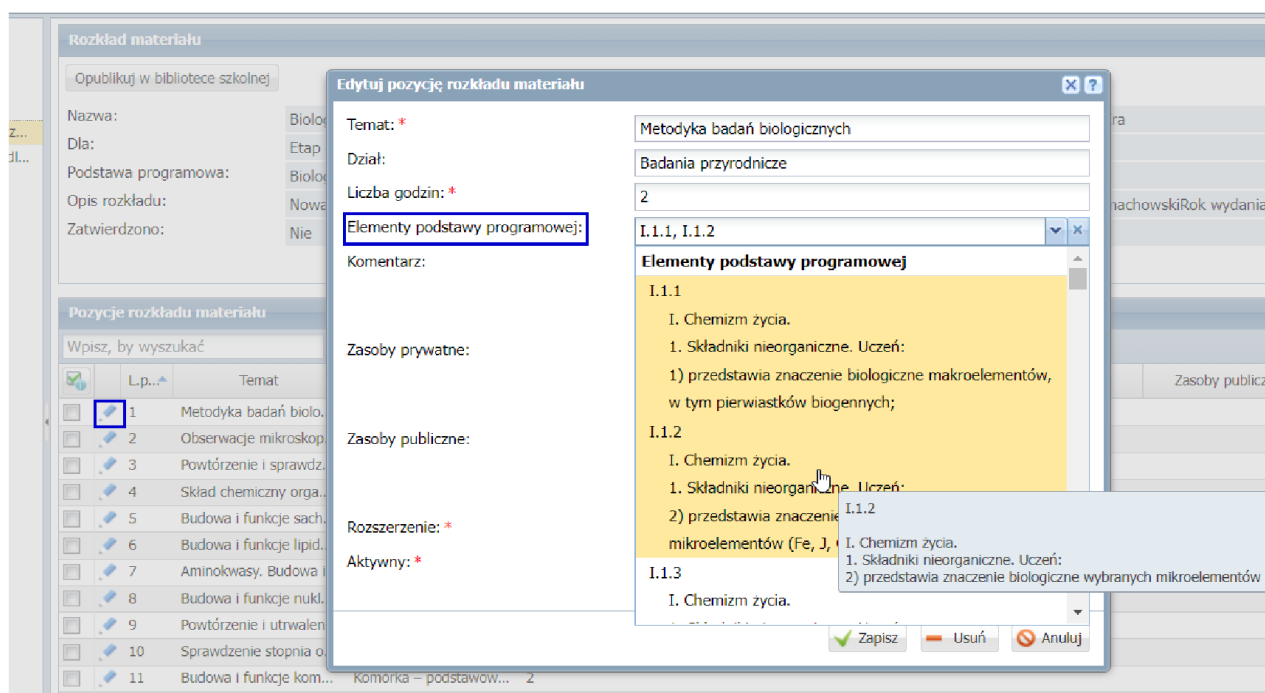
z...
dl...

Rozkład materiału

Opublikuj w bibliotece szkolnej

Nazwa: Biolog
Dla: Etap
Podstawa programowa: Biolog
Opis rozkładu: Nowa
Zatwierdzono: Nie

ra
nachowskiRok wydania

Pozycje rozkładu materiału

Wpisz, by wyszukać

| | | L.p. | Temat | |
|---|---|---|---|---|
| | | 1 | Metodyka badań biolo... | |
| | | 2 | Obserwacje mikroskop... | |
| | | 3 | Powtórzenie i sprawdz... | |
| | | 4 | Skład chemiczny orga... | |
| | | 5 | Budowa i funkcje sach... | |
| | | 6 | Budowa i funkcje lipid... | |
| | | 7 | Aminokwasy. Budowa i... | |
| | | 8 | Budowa i funkcje nukl... | |
| | | 9 | Powtórzenie i utrwalen... | |
| | | 10 | Sprawdzenie stopnia o... | |
| | | 11 | Budowa i funkcje kom... | Komórka – podstawow... 2 |

Zasoby publiczne

Edytuj pozycję rozkładu materiału

Temat: * Metodyka badań biologicznych
Dział: Badania przyrodnicze
Liczba godzin: * 2
Elementy podstawy programowej: I.1.1, I.1.2
Komentarz:
Zasoby prywatne:
Zasoby publiczne:
Rozszerzenie: *
Aktywny: *

Elementy podstawy programowej
I.1.1
I. Chemizm życia.
1. Składniki nieorganiczne. Uczeń:
1) przedstawia znaczenie biologiczne makroelementów, w tym pierwiastków biogennych;
I.1.2
I. Chemizm życia.
1. Składniki nieorganiczne. Uczeń:
2) przedstawia znaczenie
mikroelementów (Fe, J, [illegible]
I.1.3
I. Chemizm życia.

I.1.2
I. Chemizm życia.
1. Składniki nieorganiczne. Uczeń:
2) przedstawia znaczenie biologiczne wybranych mikroelementów

Zapisz Usuń Anuluj